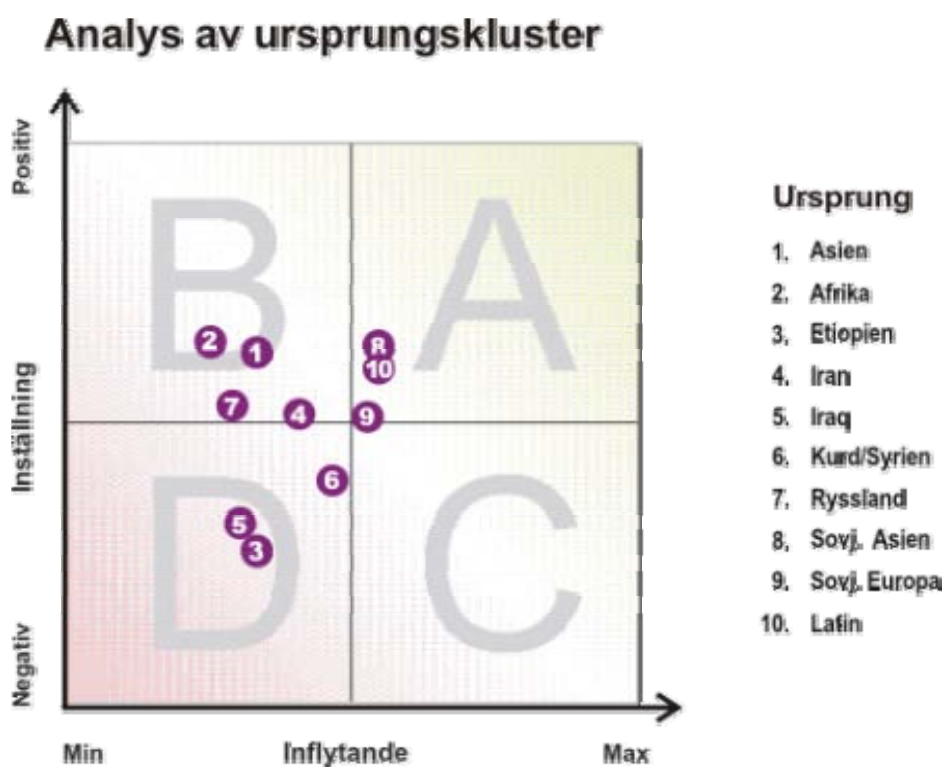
Analys av ursprungskluster

Positiv

Inställning

Negativ

B

A

D

C

2
1
8
10
7
4
9
6
5
3

Min

Inflytande

Max

Ursprung

1. Asien
2. Afrika
3. Etiopien
4. Iran
5. Iraq
6. Kurd/Syrien
7. Ryssland
8. Sovj. Asien
9. Sovj. Europa
10. Latin